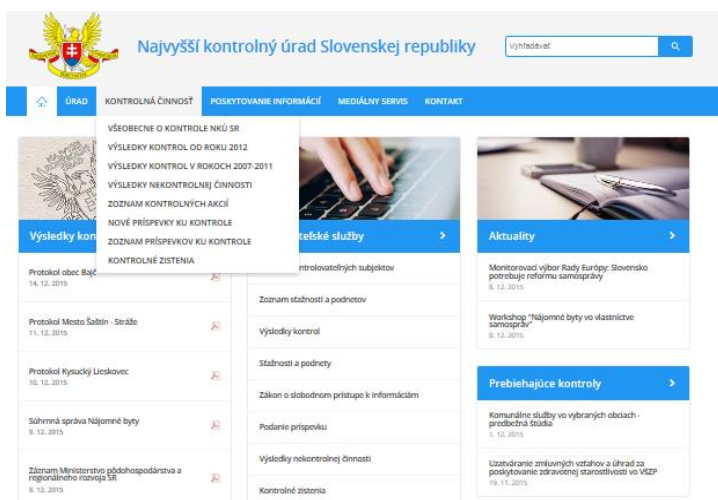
Najvyšší kontrolný úrad Slovenskej republiky

Vyhľadávať

ÚRAD KONTROLNÁ ČINNOSŤ POSKYTOVANIE INFORMÁCIÍ MEDIÁLNY SERVIS KONTAKT

VŠEOBECNE O KONTROLE NKÚ SR
VÝSLEDKY KONTROL OD ROKU 2012
VÝSLEDKY KONTROL V ROKOCH 2007-2011
VÝSLEDKY NEKONTROLNEJ ČINNOSTI
ZOZNAM KONTROLNÝCH AKCIÍ
NOVÉ PRÍSPEVKY KU KONTROLE
ZOZNAM PRÍSPEVKOV KU KONTROLE
KONTROLNÉ ZISTENIA

Výsledky kon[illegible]

Protokol obec Bajč
14. 12. 2015

Protokol Mesto Šaštín - Stráže
11. 12. 2015

Protokol Kysucký Lieskovec
10. 12. 2015

Súhrnná správa Nájomné byty
8. 12. 2015

Záznam Ministerstvo pôdohospodárstva a regionálneho rozvoja SR
8. 12. 2015

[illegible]teľské služby

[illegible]ntrolovateľných subjektov
Zoznam sťažností a podnetov
Výsledky kontrol
Sťažnosti a podnety
Zákon o slobodnom prístupe k informáciám
Podanie príspevku
Výsledky nekontrolnej činnosti
Kontrolné zistenia

Aktuality

Monitorovací výbor Rady Európy: Slovensko potrebuje reformu samosprávy
8. 12. 2015

Workshop "Nájomné byty vo vlastníctve samospráv"
8. 12. 2015

Prebiehajúce kontroly

Komunálne služby vo vybraných obciach - predbežná štúdia
1. 12. 2015

Uzatváranie zmluvných vzťahov a úhrad za poskytovanie zdravotnej starostlivosti vo VšZP
19. 11. 2015